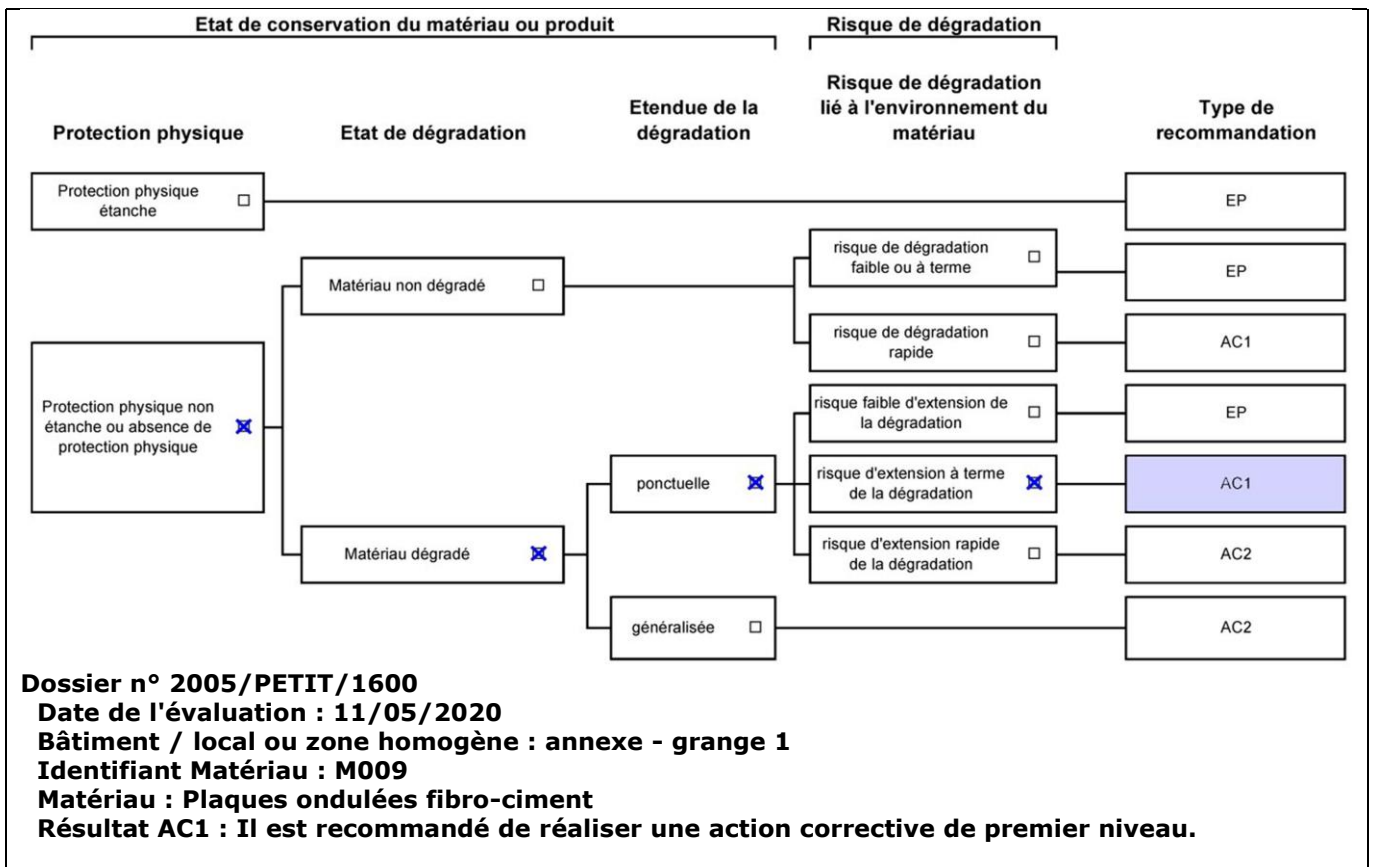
Etat de conservation du matériau ou produit

Risque de dégradation

Protection physique

Etat de dégradation

Etendue de la dégradation

Risque de dégradation lié à l'environnement du matériau

Type de recommandation

Protection physique étanche ☐

EP

Matériau non dégradé ☐

risque de dégradation faible ou à terme ☐

EP

risque de dégradation rapide ☐

AC1

Protection physique non étanche ou absence de protection physique ☒

risque faible d'extension de la dégradation ☐

EP

ponctuelle ☒

risque d'extension à terme de la dégradation ☒

AC1

Matériau dégradé ☒

risque d'extension rapide de la dégradation ☐

AC2

généralisée ☐

AC2

Dossier n° 2005/PETIT/1600
Date de l'évaluation : 11/05/2020
Bâtiment / local ou zone homogène : annexe - grange 1
Identifiant Matériau : M009
Matériau : Plaques ondulées fibro-ciment
Résultat AC1 : Il est recommandé de réaliser une action corrective de premier niveau.